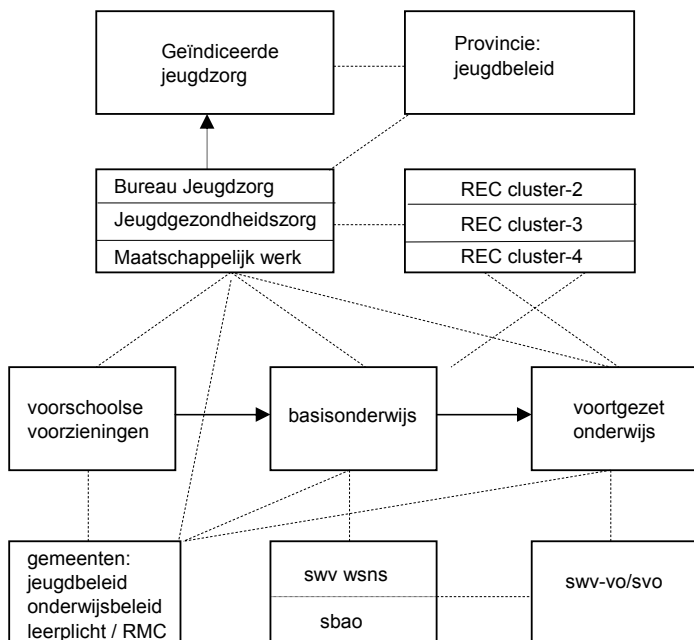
Geïndiceerde jeugdzorg

Provincie: jeugdbeleid

Bureau Jeugdzorg
Jeugdgezondheidszorg
Maatschappelijk werk

REC cluster-2
REC cluster-3
REC cluster-4

voorschoolse voorzieningen

basisonderwijs

voortgezet onderwijs

gemeenten: jeugdbeleid onderwijsbeleid leerplicht / RMC

swv wsns
sbao

swv-vo/svo